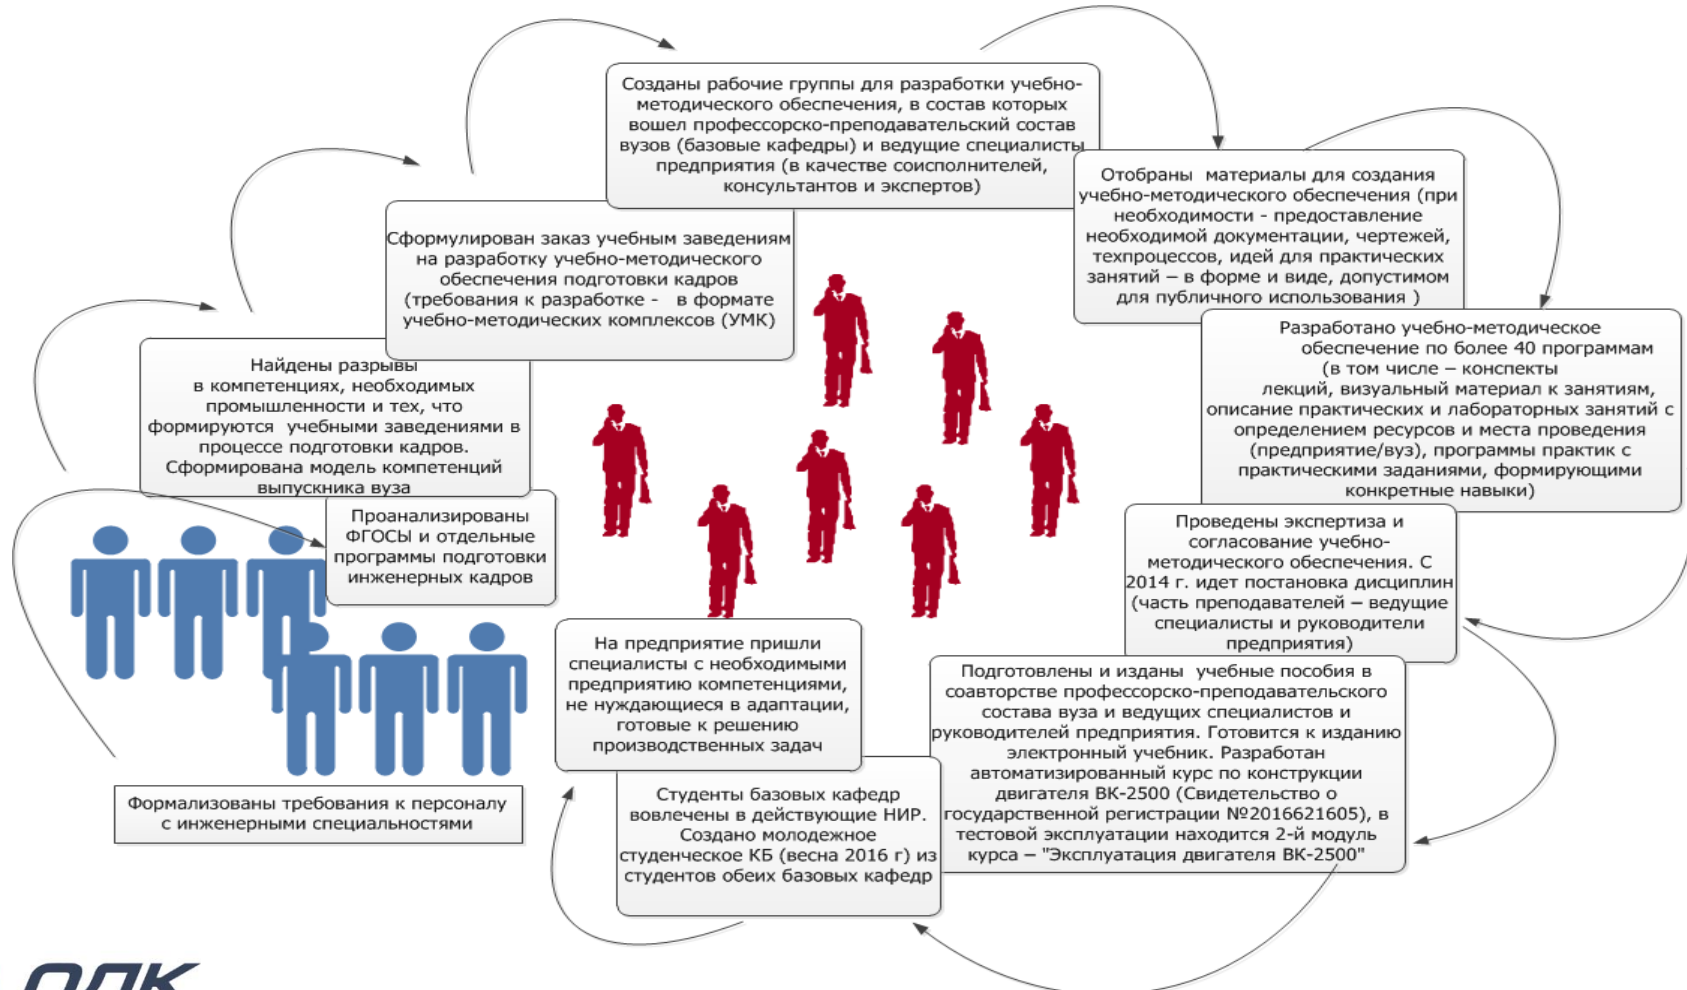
Созданы рабочие группы для разработки учебно-методического обеспечения, в состав которых вошел профессорско-преподавательский состав вузов (базовые кафедры) и ведущие специалисты предприятия (в качестве соисполнителей, консультантов и экспертов)

Отобраны материалы для создания учебно-методического обеспечения (при необходимости - предоставление необходимой документации, чертежей, техпроцессов, идей для практических занятий – в форме и виде, допустимом для публичного использования )

Сформулирован заказ учебным заведениям на разработку учебно-методического обеспечения подготовки кадров (требования к разработке - в формате учебно-методических комплексов (УМК)

Разработано учебно-методическое обеспечение по более 40 программам (в том числе – конспекты лекций, визуальный материал к занятиям, описание практических и лабораторных занятий с определением ресурсов и места проведения (предприятие/вуз), программы практик с практическими заданиями, формирующими конкретные навыки)

Найдены разрывы в компетенциях, необходимых промышленности и тех, что формируются учебными заведениями в процессе подготовки кадров. Сформирована модель компетенций выпускника вуза

Проанализированы ФГОСы и отдельные программы подготовки инженерных кадров

Проведены экспертиза и согласование учебно-методического обеспечения. С 2014 г. идет постановка дисциплин (часть преподавателей – ведущие специалисты и руководители предприятия)

На предприятие пришли специалисты с необходимыми предприятию компетенциями, не нуждающиеся в адаптации, готовые к решению производственных задач

Подготовлены и изданы учебные пособия в соавторстве профессорско-преподавательского состава вуза и ведущих специалистов и руководителей предприятия. Готовится к изданию электронный учебник. Разработан автоматизированный курс по конструкции двигателя ВК-2500 (Свидетельство о государственной регистрации №2016621605), в тестовой эксплуатации находится 2-й модуль курса – "Эксплуатация двигателя ВК-2500"

Студенты базовых кафедр вовлечены в действующие НИР. Создано молодежное студенческое КБ (весна 2016 г) из студентов обеих базовых кафедр

Формализованы требования к персоналу с инженерными специальностями

ОДК